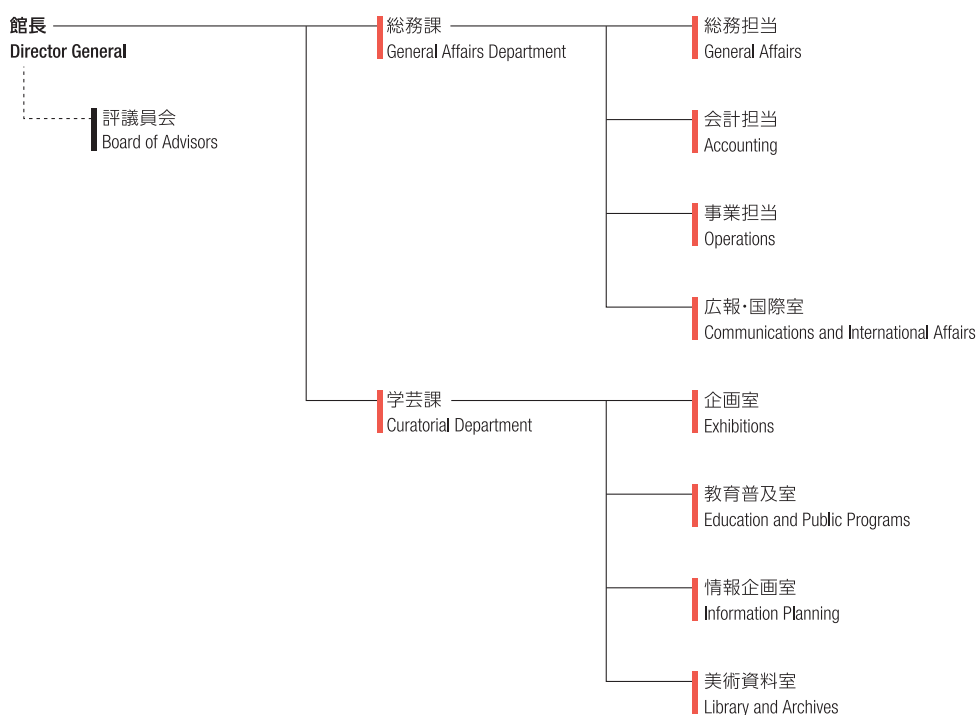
館長
Director General

評議員会
Board of Advisors

総務課
General Affairs Department

総務担当
General Affairs

会計担当
Accounting

事業担当
Operations

広報・国際室
Communications and International Affairs

学芸課
Curatorial Department

企画室
Exhibitions

教育普及室
Education and Public Programs

情報企画室
Information Planning

美術資料室
Library and Archives